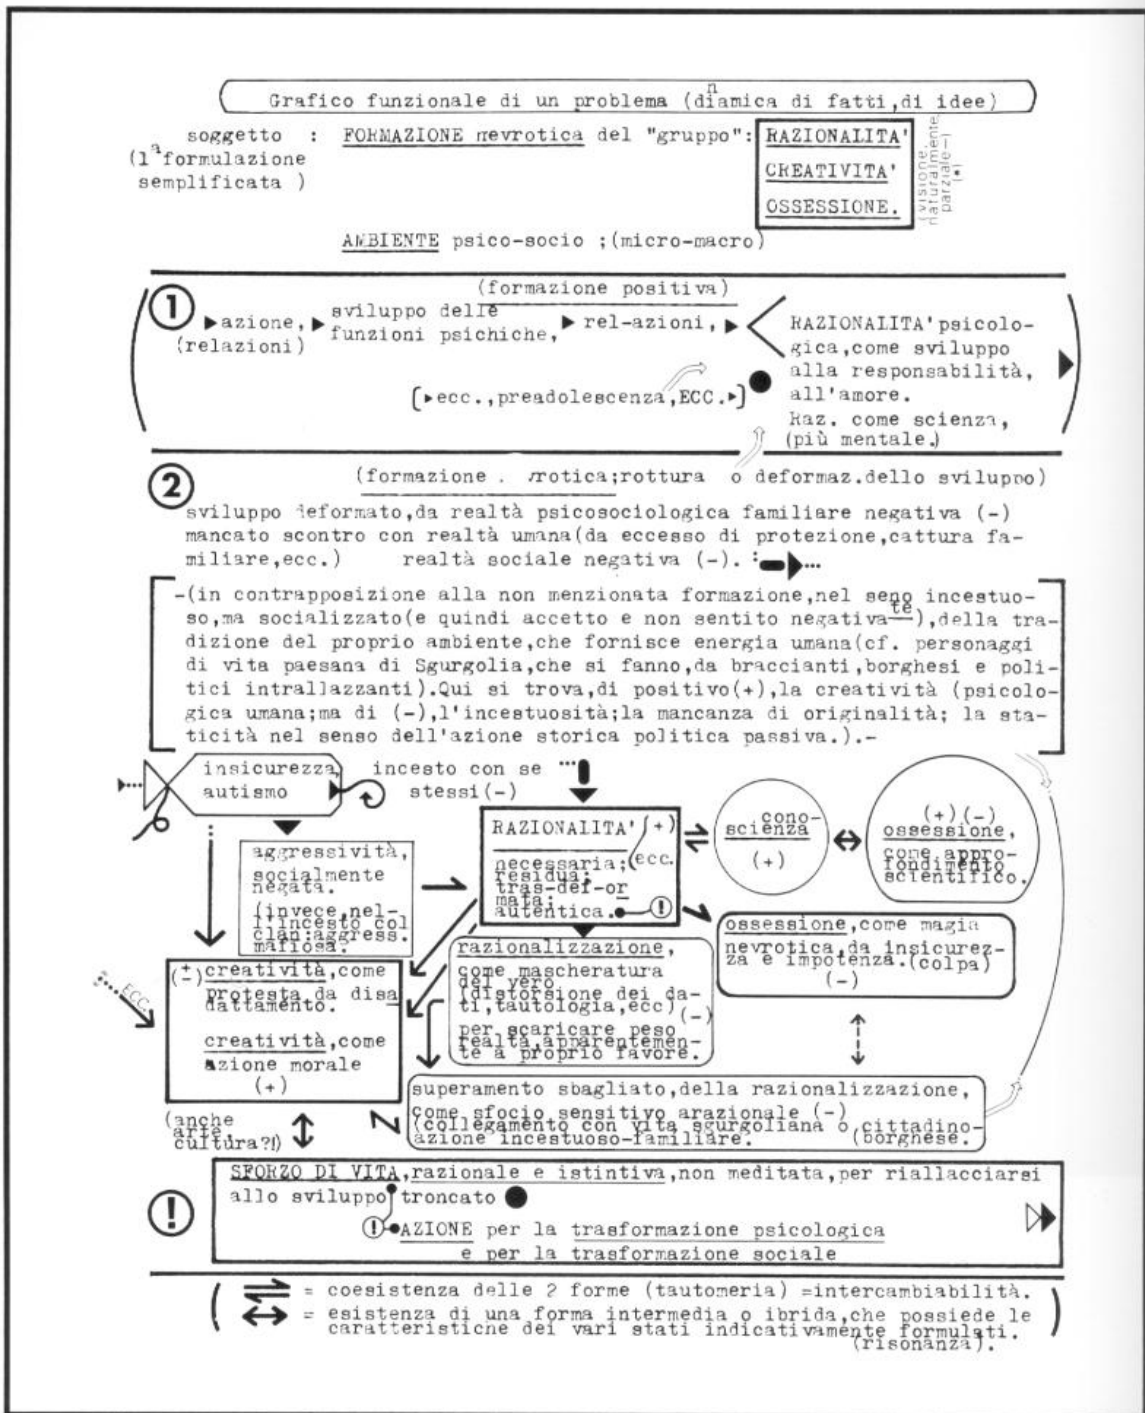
Grafico funzionale di un problema (di$^n$amica di fatti,di idee)

soggetto : FORMAZIONE nevrotica del "gruppo": RAZIONALITA' CREATIVITA' OSSESSIONE.
(1$^a$ formulazione semplificata )

visione naturalmente parziale (*)

AMBIENTE psico-socio ;(micro-macro)

① ▸azione, ▸ sviluppo delle funzioni psichiche, ▸ rel-azioni, ▸
(relazioni)
(formazione positiva)
RAZIONALITA' psicologica,come sviluppo alla responsabilità, all'amore.
Raz. come scienza, (più mentale.)
[▸ecc.,preadolescenza,ECC.▸]

② (formazione . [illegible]rotica;rottura o deformaz.dello sviluppo)
sviluppo deformato,da realtà psicosociologica familiare negativa (-) mancato scontro con realtà umana(da eccesso di protezione,cattura familiare,ecc.) realtà sociale negativa (-).

-(in contrapposizione alla non menzionata formazione,nel seno incestuoso,ma socializzato(e quindi accetto e non sentito negativa$^{te}$),della tradizione del proprio ambiente,che fornisce energia umana(cf. personaggi di vita paesana di Sgurgolia,che si fanno,da braccianti,borghesi e politici intrallazzanti).Qui si trova,di positivo(+),la creatività (psicologica umana;ma di (-),l'incestuosità;la mancanza di originalità; la staticità nel senso dell'azione storica politica passiva.).-

insicurezza, autismo
incesto con se stessi(-)

aggressività, socialmente negata. (invece,nell'incesto col clan:aggress. mafiosa.

RAZIONALITA' (+) necessaria; residua; tras-def-ormata; autentica. (ecc.

conoscienza (+)

(+) (-) ossessione, come approfondimento scientifico.

ossessione,come magia nevrotica,da insicurezza e impotenza.(colpa) (-)

(±) creatività,come protesta da disadattamento.
creatività,come azione morale (+)

razionalizzazione, come mascheratura del vero (distorsione dei dati,tautologia,ecc) (-) per scaricare peso realtà,apparentemente a proprio favore.

(anche arte cultura?!)

superamento sbagliato,della razionalizzazione, come sfocio sensitivo arazionale (-) (collegamento con vita sgurgoliana o cittadinoazione incestuoso-familiare. (borghese.

ECC.

SFORZO DI VITA,razionale e istintiva,non meditata,per riallacciarsi allo sviluppo troncato
AZIONE per la trasformazione psicologica e per la trasformazione sociale

= coesistenza delle 2 forme (tautomeria) =intercambiabilità.
= esistenza di una forma intermedia o ibrida,che possiede le caratteristiche dei vari stati indicativamente formulati. (risonanza).